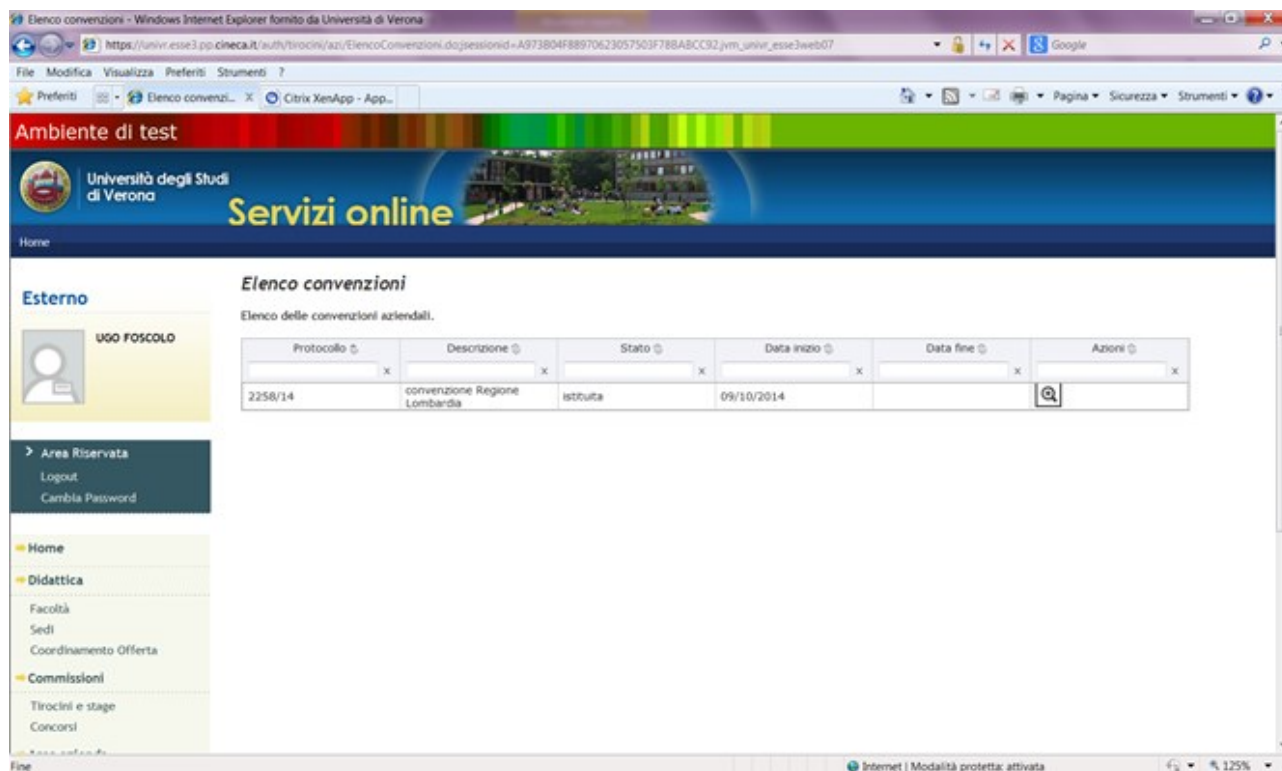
Elenco convenzioni - Windows Internet Explorer fornito da Università di Verona

https://univr.esse3.pp.cineca.it/auth/tirocini/azi/ElencoConvenzioni.do;jsessionid=A973804F88970623057503F788ABCC92.jvm_univr_esse3web07

Google

File Modifica Visualizza Preferiti Strumenti ?

Preferiti Elenco convenzi... Citrix XenApp - App...

Pagina Sicurezza Strumenti

Ambiente di test

Università degli Studi di Verona

Servizi online

Home

Esterno

UGO FOSCOLO

Area Riservata
Logout
Cambia Password

Home
Didattica
Facoltà
Sedi
Coordinamento Offerta
Commissioni
Tirocini e stage
Concorsi

Elenco convenzioni

Elenco delle convenzioni aziendali.

| Protocollo | Descrizione | Stato | Data inizio | Data fine | Azioni |
|---|---|---|---|---|---|
| x | x | x | x | x | x |
| 2258/14 | convenzione Regione Lombardia | istituita | 09/10/2014 | | |

Fine

Internet | Modalità protetta: attivata

125%